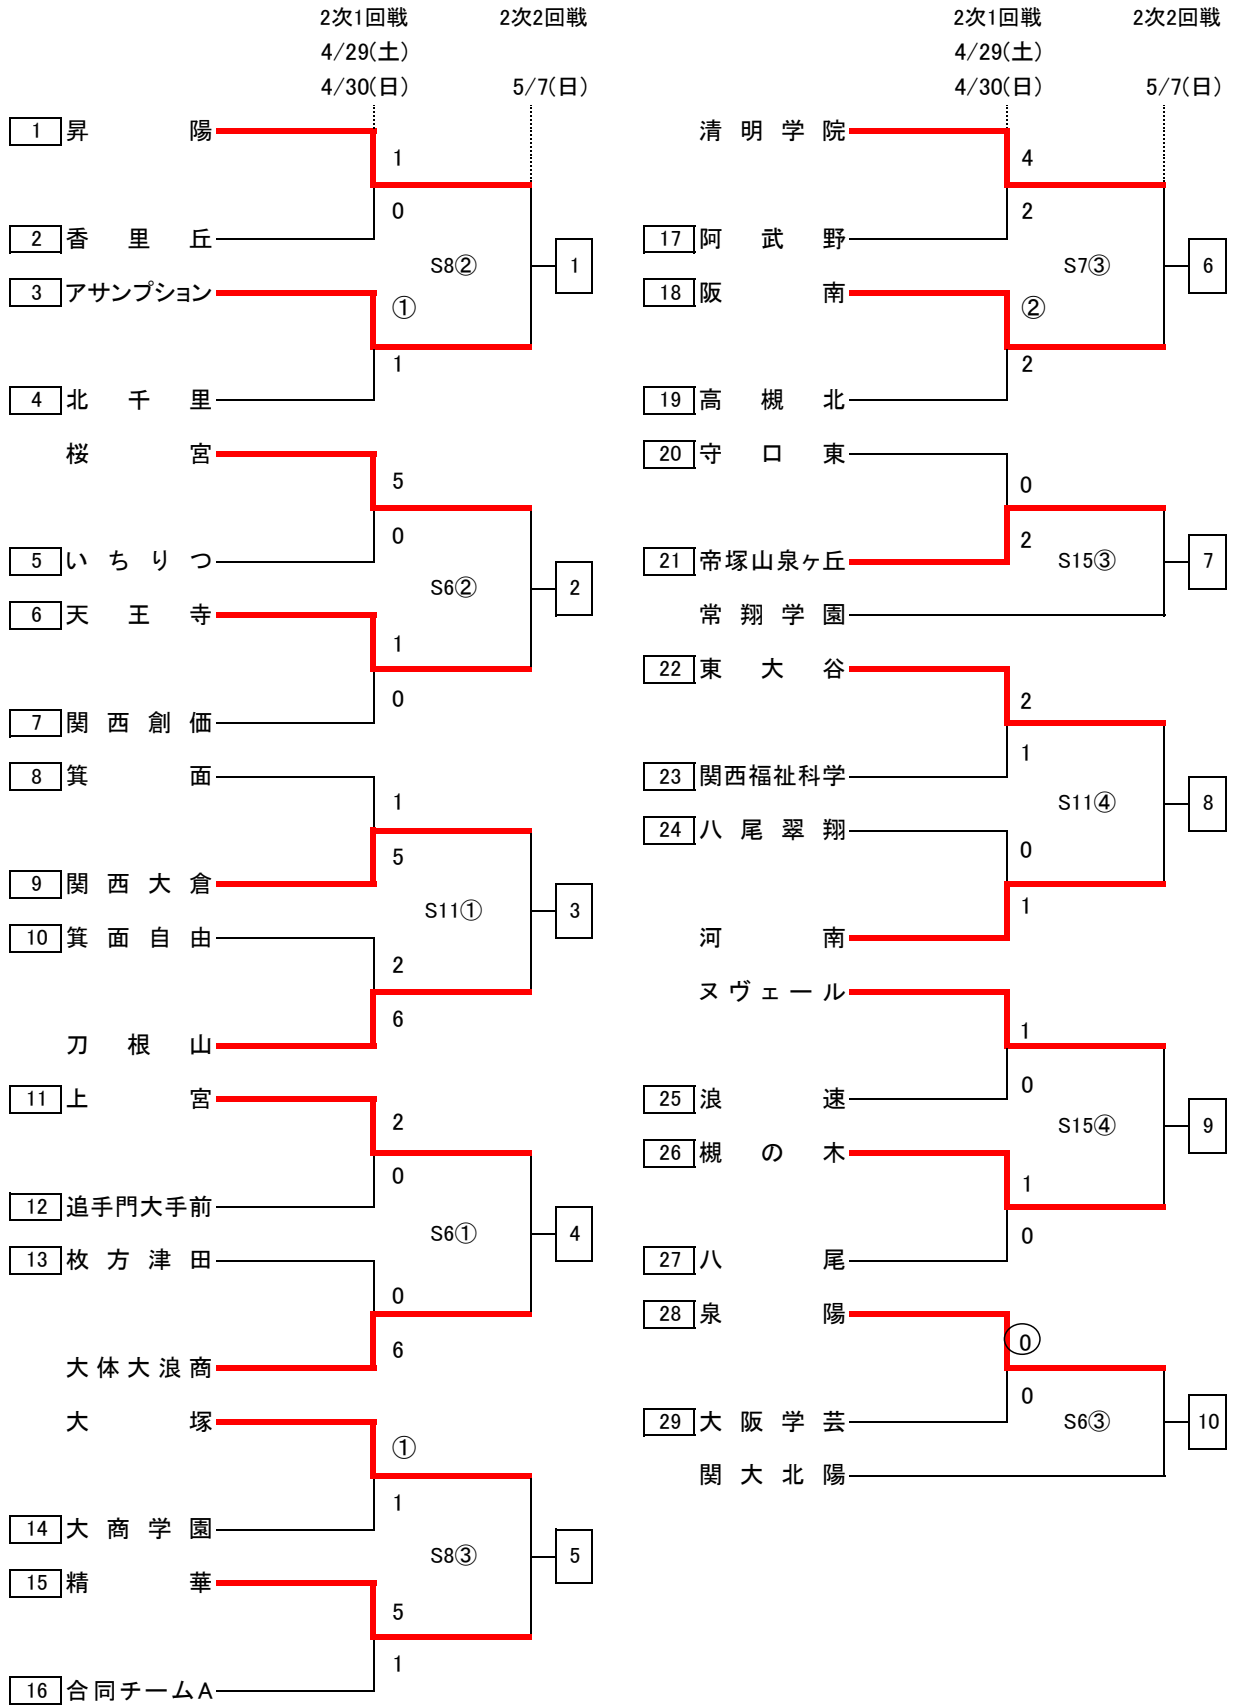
2次1回戦
4/29(土)
4/30(日)
2次2回戦
5/7(日)

1 昇陽
1
0
2 香里丘
S8②
1
3 アサンプション
①
1
4 北千里
桜宮
5
0
5 いちりつ
S6②
2
6 天王寺
1
0
7 関西創価
8 箕面
1
5
9 関西大倉
S11①
3
10 箕面自由
2
6
刀根山
11 上宮
2
0
12 追手門大手前
S6①
4
13 枚方津田
0
6
大体大浪商
大塚
①
1
14 大商学園
S8③
5
15 精華
5
1
16 合同チームA

2次1回戦
4/29(土)
4/30(日)
2次2回戦
5/7(日)

清明学院
4
2
17 阿武野
S7③
6
18 阪南
②
2
19 高槻北
20 守口東
0
2
21 帝塚山泉ヶ丘
S15③
7
常翔学園
22 東大谷
2
1
23 関西福祉科学
S11④
8
24 八尾翠翔
0
1
河南
ヌヴェール
1
0
25 浪速
S15④
9
26 槻の木
1
0
27 八尾
28 泉陽
0
0
29 大阪学芸
S6③
10
関大北陽